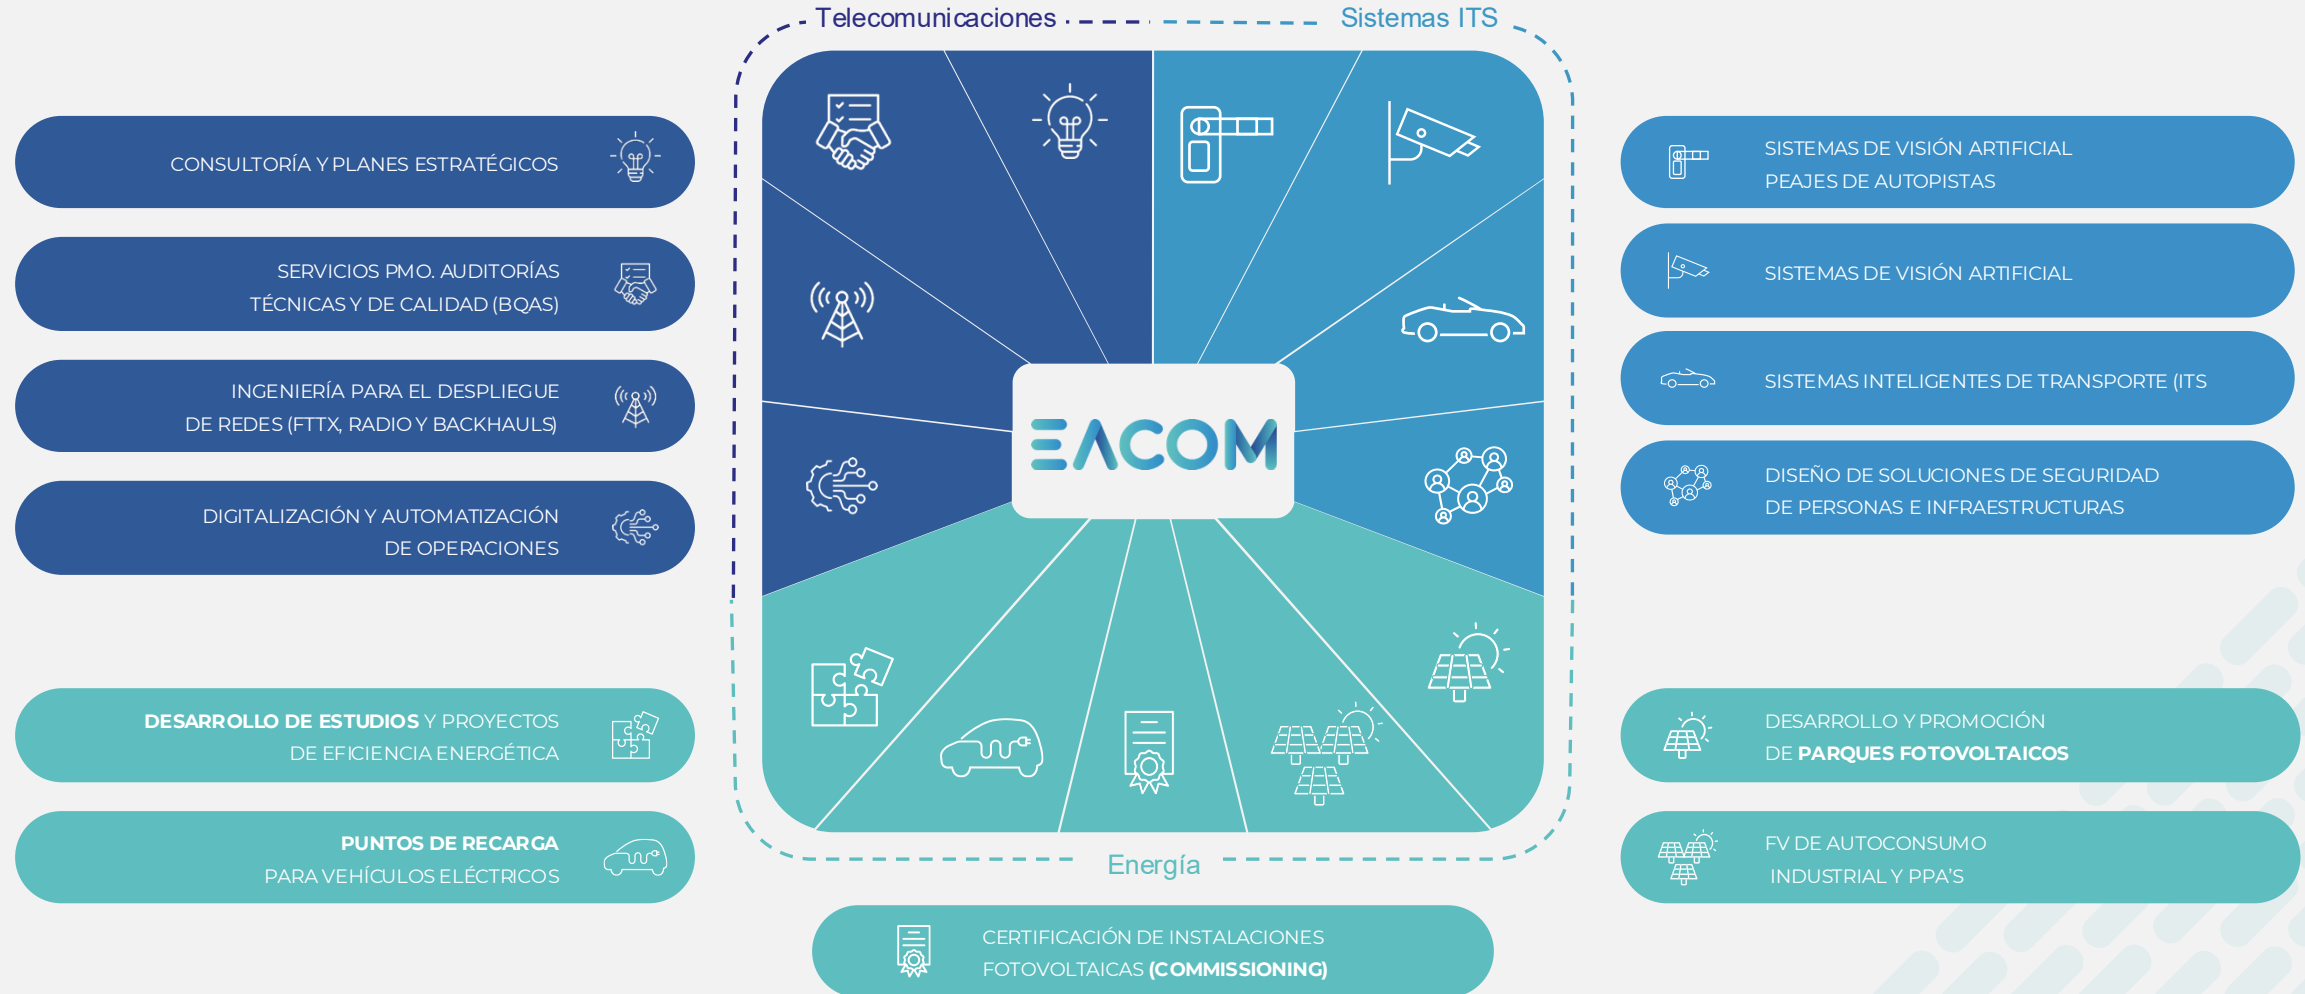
Telecomunicaciones

Sistemas ITS

CONSULTORÍA Y PLANES ESTRATÉGICOS

SERVICIOS PMO. AUDITORÍAS TÉCNICAS Y DE CALIDAD (BQAS)

INGENIERÍA PARA EL DESPLIEGUE DE REDES (FTTX, RADIO Y BACKHAULS)

DIGITALIZACIÓN Y AUTOMATIZACIÓN DE OPERACIONES

DESARROLLO DE ESTUDIOS Y PROYECTOS DE EFICIENCIA ENERGÉTICA

PUNTOS DE RECARGA PARA VEHÍCULOS ELÉCTRICOS

EACOM

Energía

CERTIFICACIÓN DE INSTALACIONES FOTOVOLTAICAS (COMMISSIONING)

SISTEMAS DE VISIÓN ARTIFICIAL PEAJES DE AUTOPISTAS

SISTEMAS DE VISIÓN ARTIFICIAL

SISTEMAS INTELIGENTES DE TRANSPORTE (ITS

DISEÑO DE SOLUCIONES DE SEGURIDAD DE PERSONAS E INFRAESTRUCTURAS

DESARROLLO Y PROMOCIÓN DE PARQUES FOTOVOLTAICOS

FV DE AUTOCONSUMO INDUSTRIAL Y PPA'S